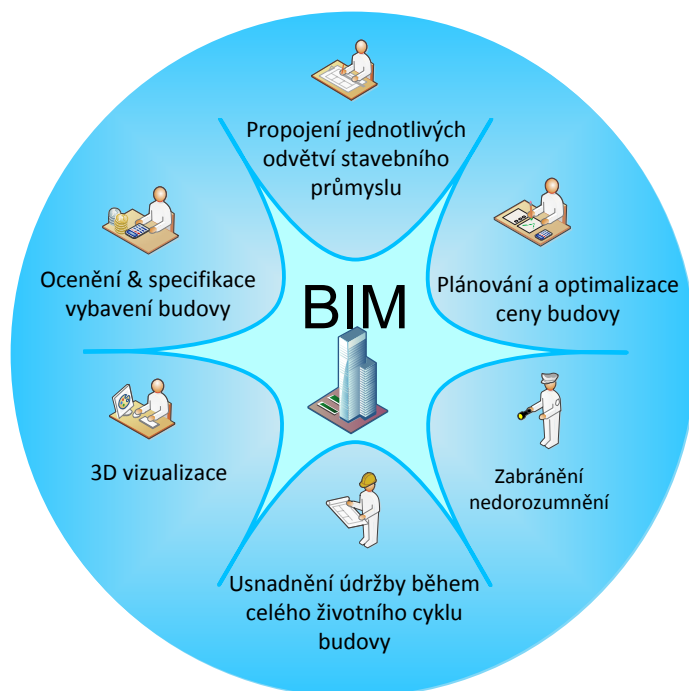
Propojení jednotlivých odvětví stavebního průmyslu

Ocenění & specifikace vybavení budovy

BIM

Plánování a optimalizace ceny budovy

3D vizualizace

Zabránění nedorozumnění

Usnadnění údržby během celého životního cyklu budovy